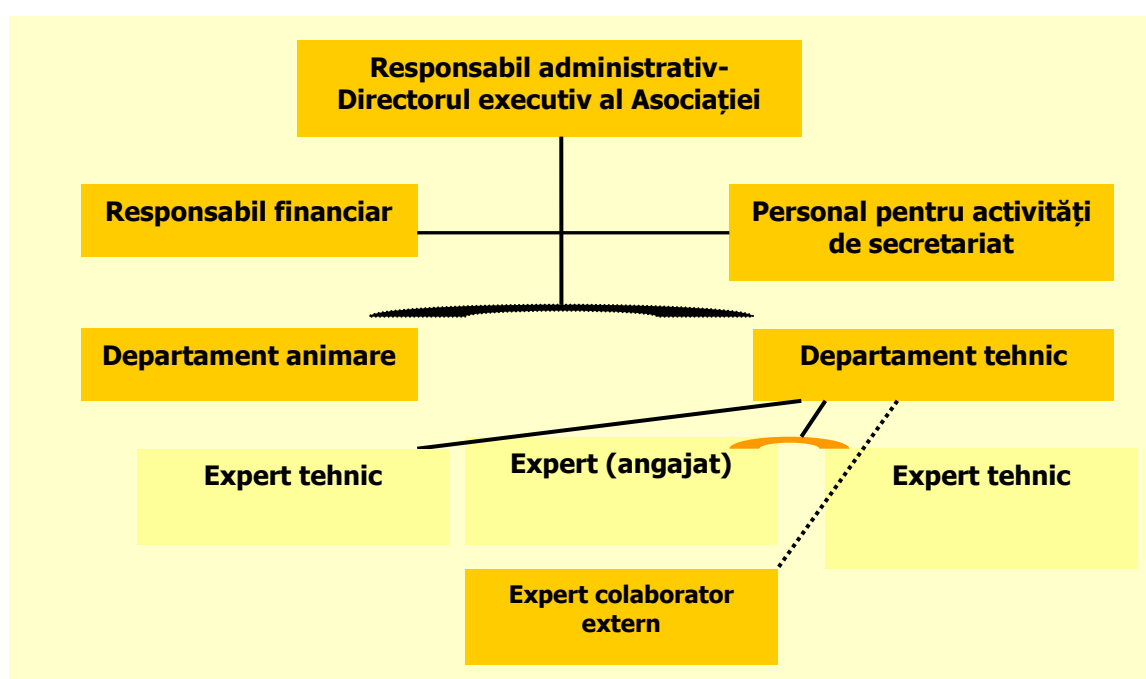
Responsabil administrativ-
Directorul executiv al Asociației

Responsabil financiar

Personal pentru activități de secretariat

Departament animare

Departament tehnic

Expert tehnic

Expert (angajat)

Expert tehnic

Expert colaborator extern